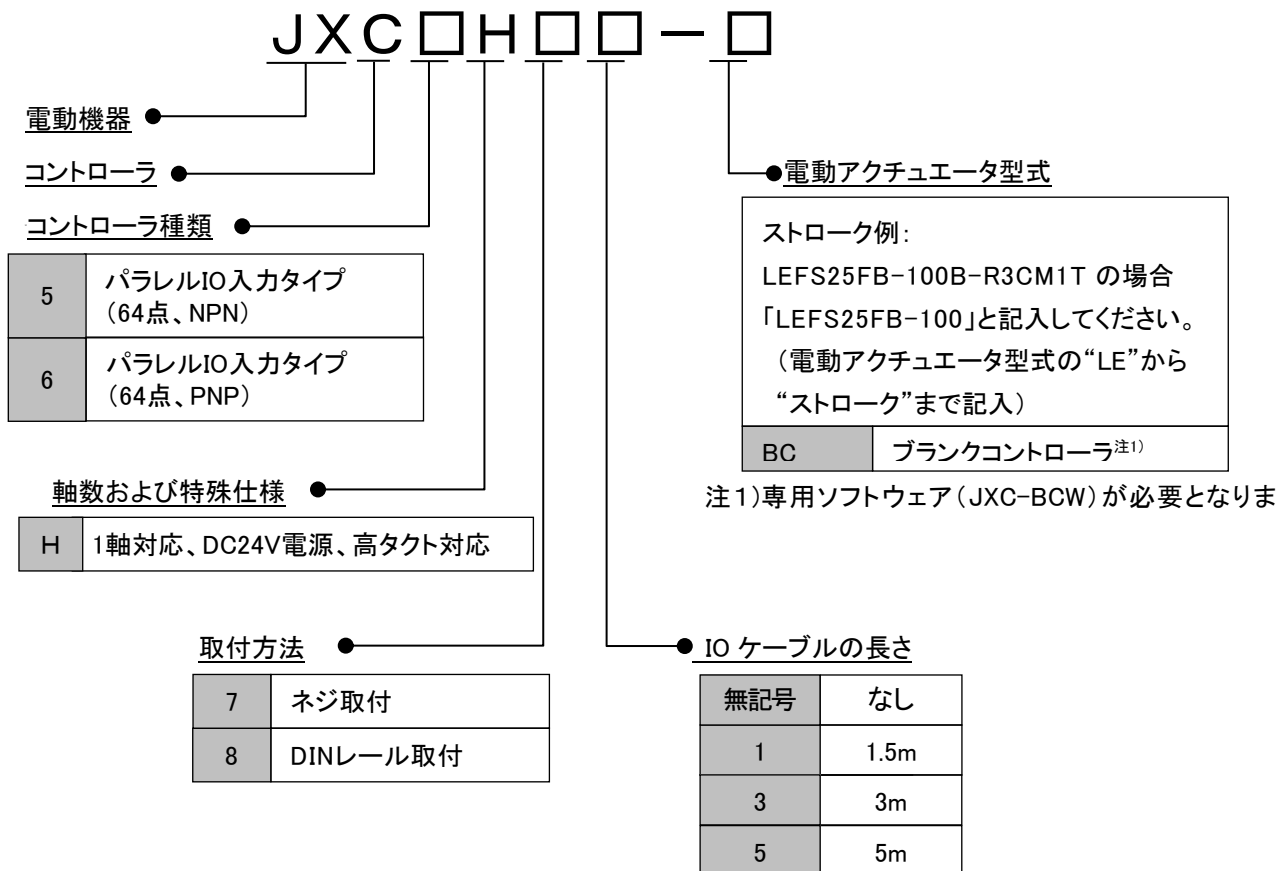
JXC□H□□－□

電動機器

コントローラ

コントローラ種類

| 5 | パラレルIO入力タイプ（64点、NPN） |
|---|---|
| 6 | パラレルIO入力タイプ（64点、PNP） |

軸数および特殊仕様

| H | 1軸対応、DC24V電源、高タクト対応 |
|---|---|

取付方法

| 7 | ネジ取付 |
|---|---|
| 8 | DINレール取付 |

電動アクチュエータ型式

ストローク例：
LEFS25FB-100B-R3CM1T の場合
「LEFS25FB-100」と記入してください。
（電動アクチュエータ型式の“LE”から“ストローク”まで記入）

| BC | ブランクコントローラ$^{注1)}$ |
|---|---|

注1)専用ソフトウェア（JXC-BCW）が必要となりま

IO ケーブルの長さ

| 無記号 | なし |
|---|---|
| 1 | 1.5m |
| 3 | 3m |
| 5 | 5m |